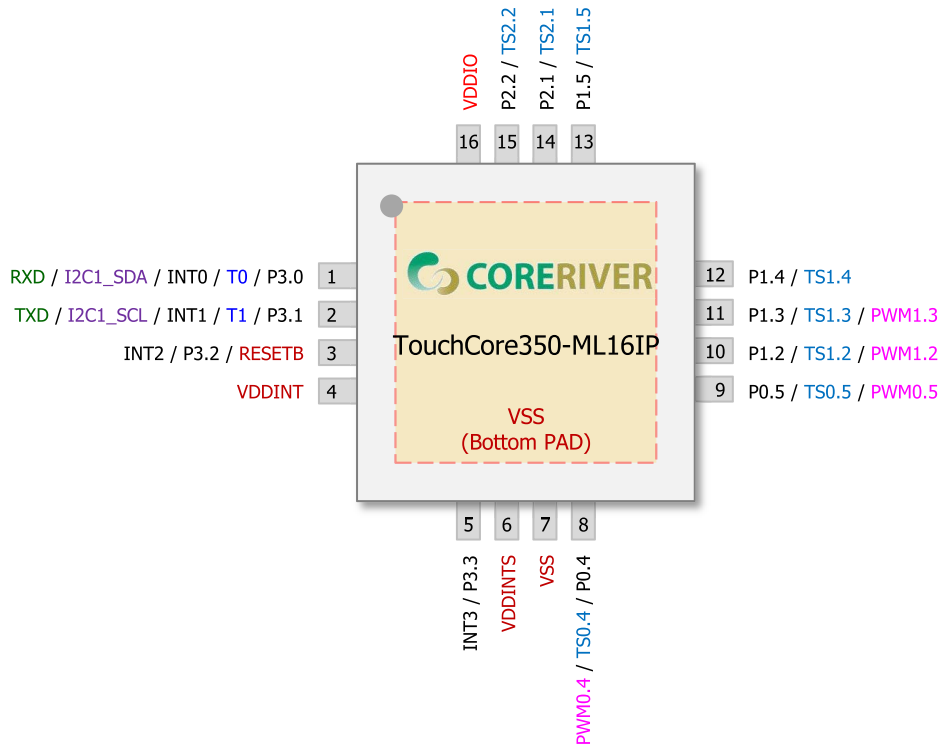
VDDIO
16

P2.2 / TS2.2
15

P2.1 / TS2.1
14

P1.5 / TS1.5
13

CORERIVER

TouchCore350-ML16IP

VSS
(Bottom PAD)

RXD / I2C1_SDA / INT0 / T0 / P3.0 1
TXD / I2C1_SCL / INT1 / T1 / P3.1 2
INT2 / P3.2 / RESETB 3
VDDINT 4

12 P1.4 / TS1.4
11 P1.3 / TS1.3 / PWM1.3
10 P1.2 / TS1.2 / PWM1.2
9 P0.5 / TS0.5 / PWM0.5

5
INT3 / P3.3

6
VDDINTS

7
VSS

8
PWM0.4 / TS0.4 / P0.4